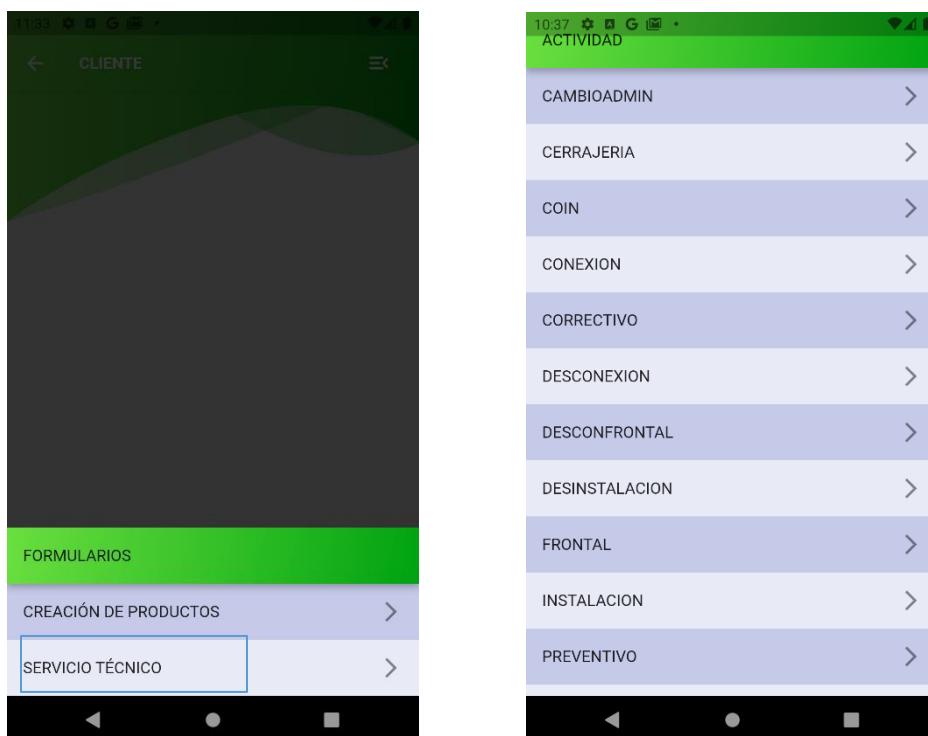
11:33

CLIENTE

FORMULARIOS

CREACIÓN DE PRODUCTOS

SERVICIO TÉCNICO

10:37

ACTIVIDAD

CAMBIOADMIN

CERRAJERIA

COIN

CONEXION

CORRECTIVO

DESCONEXION

DESCONFRONTAL

DESINSTALACION

FRONTAL

INSTALACION

PREVENTIVO